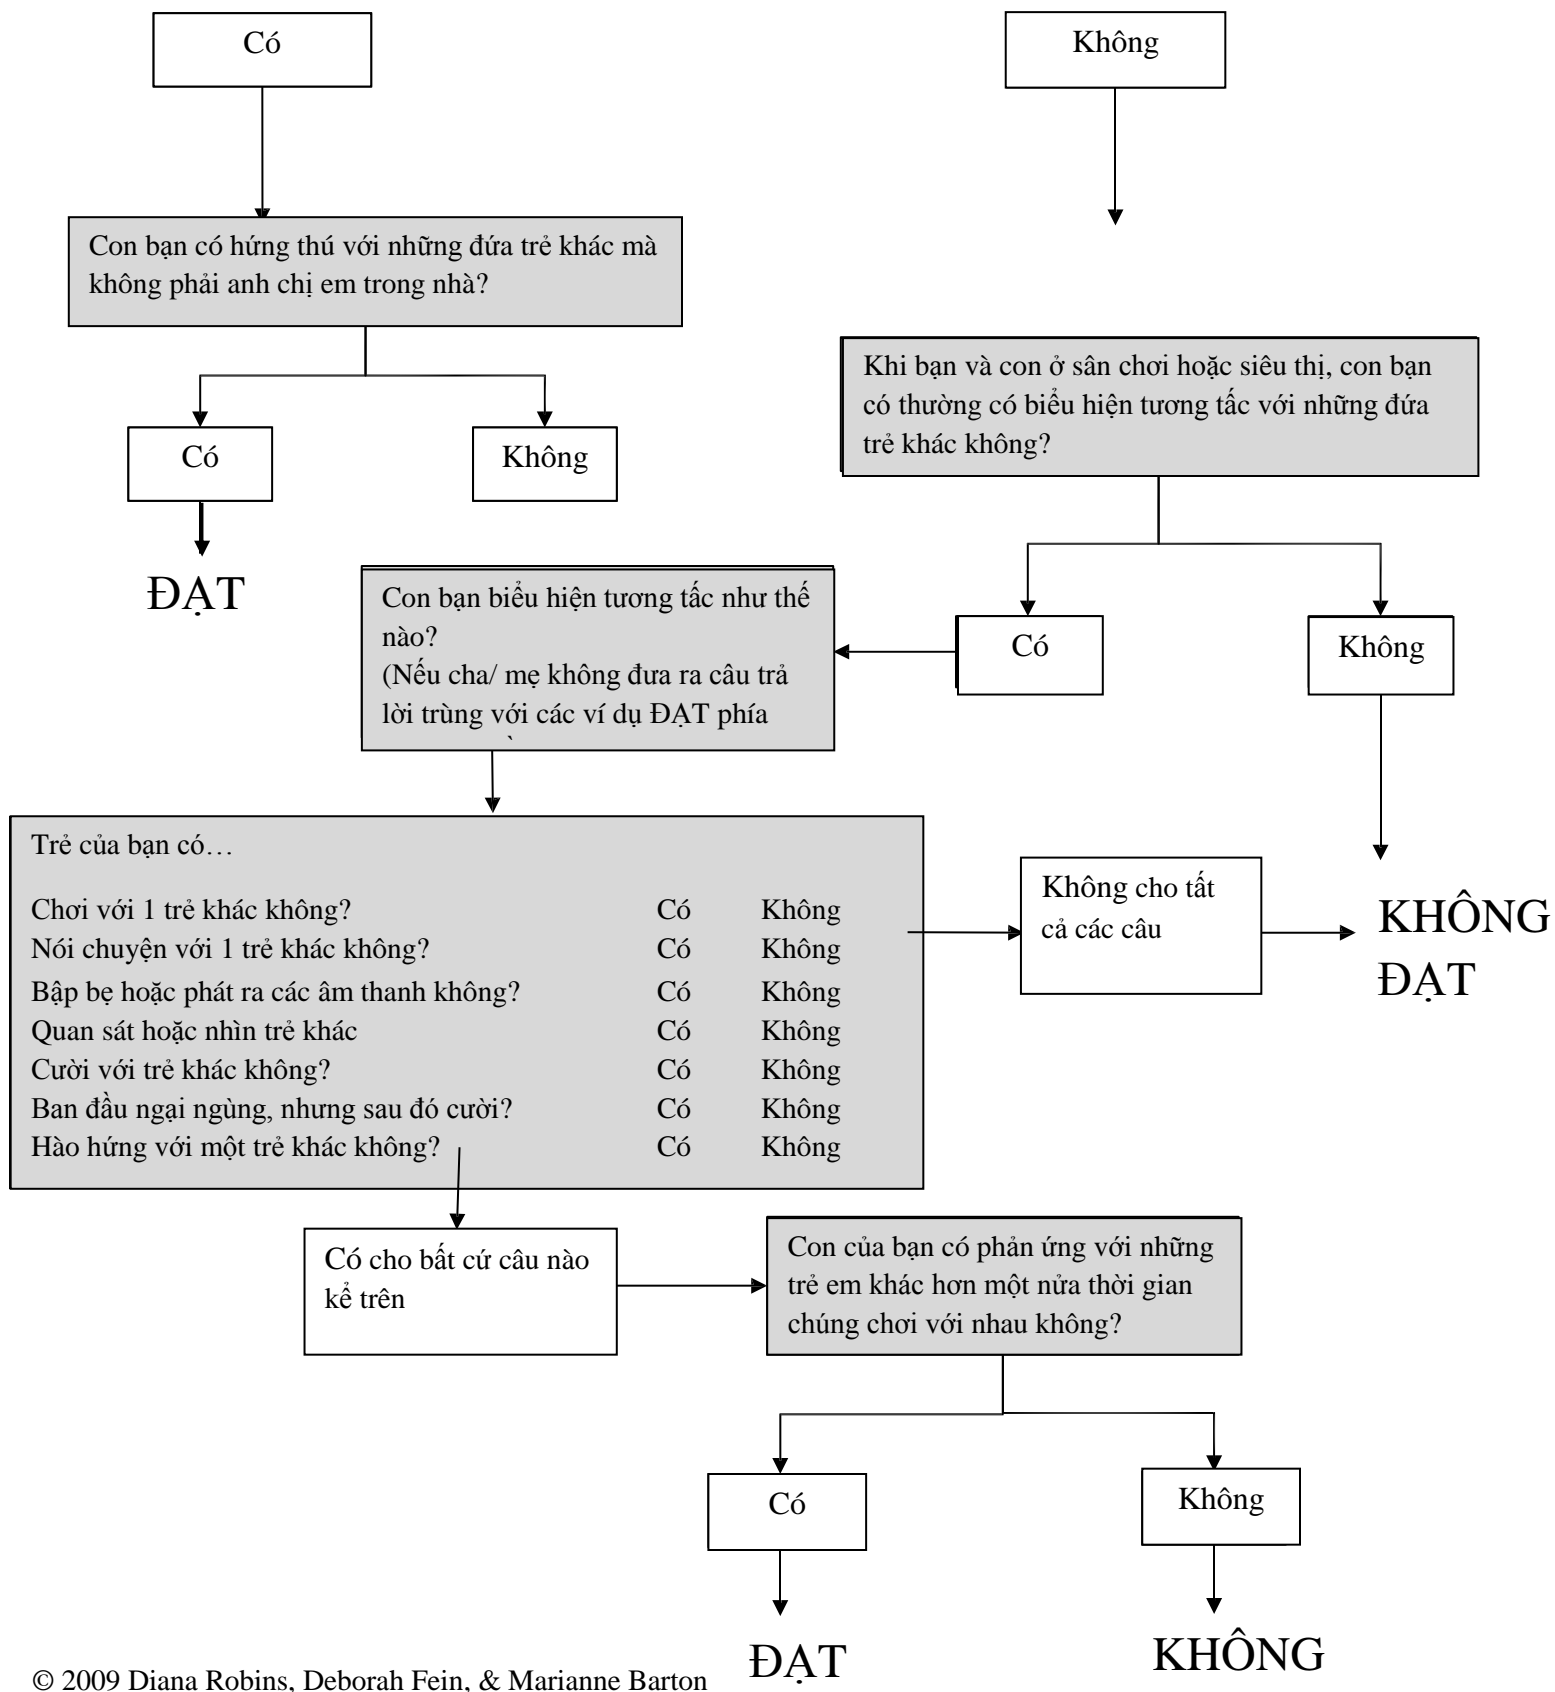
Có

Không

Con bạn có hứng thú với những đứa trẻ khác mà không phải anh chị em trong nhà?

Có

Không

ĐẠT

Khi bạn và con ở sân chơi hoặc siêu thị, con bạn có thường có biểu hiện tương tấc với những đứa trẻ khác không?

Con bạn biểu hiện tương tấc như thế nào?
(Nếu cha/ mẹ không đưa ra câu trả lời trùng với các ví dụ ĐẠT phía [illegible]

Có

Không

Trẻ của bạn có…

| | | |
|---|---|---|
| Chơi với 1 trẻ khác không? | Có | Không |
| Nói chuyện với 1 trẻ khác không? | Có | Không |
| Bập bẹ hoặc phát ra các âm thanh không? | Có | Không |
| Quan sát hoặc nhìn trẻ khác | Có | Không |
| Cười với trẻ khác không? | Có | Không |
| Ban đầu ngại ngùng, nhưng sau đó cười? | Có | Không |
| Hào hứng với một trẻ khác không? | Có | Không |

Không cho tất cả các câu

KHÔNG ĐẠT

Có cho bất cứ câu nào kể trên

Con của bạn có phản ứng với những trẻ em khác hơn một nửa thời gian chúng chơi với nhau không?

Có

Không

ĐẠT

KHÔNG

© 2009 Diana Robins, Deborah Fein, & Marianne Barton